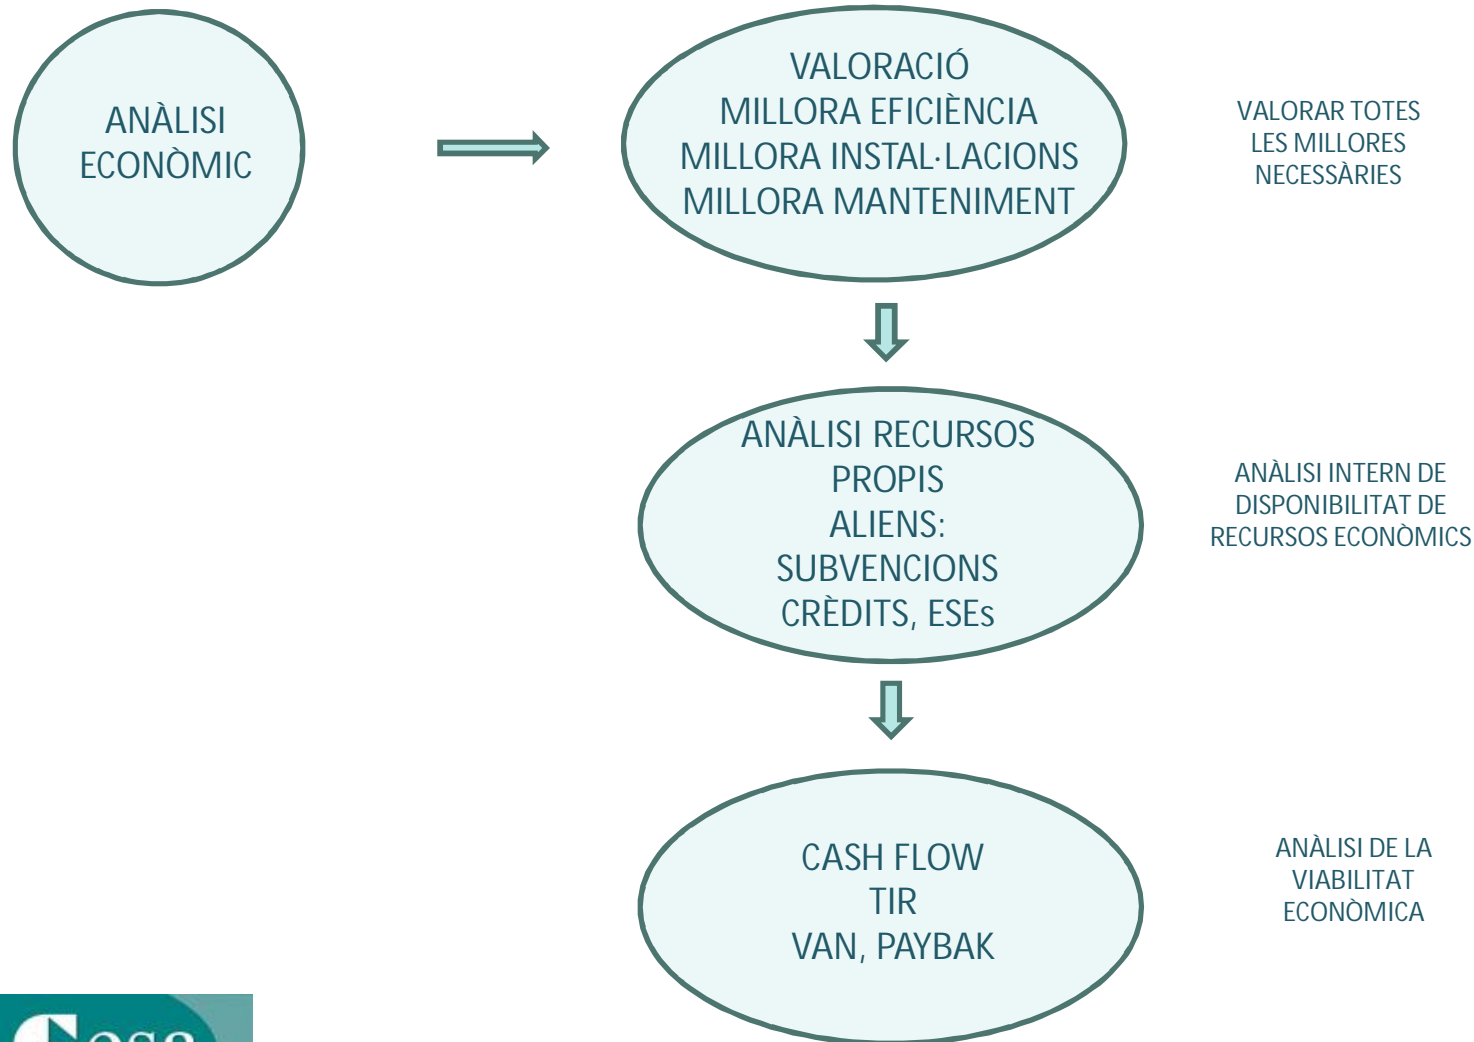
ANÀLISI ECONÒMIC

VALORACIÓ
MILLORA EFICIÈNCIA
MILLORA INSTAL·LACIONS
MILLORA MANTENIMENT

VALORAR TOTES LES MILLORES NECESSÀRIES

ANÀLISI RECURSOS
PROPIS
ALIENS:
SUBVENCIONS
CRÈDITS, ESEs

ANÀLISI INTERN DE DISPONIBILITAT DE RECURSOS ECONÒMICS

CASH FLOW
TIR
VAN, PAYBAK

ANÀLISI DE LA VIABILITAT ECONÒMICA

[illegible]